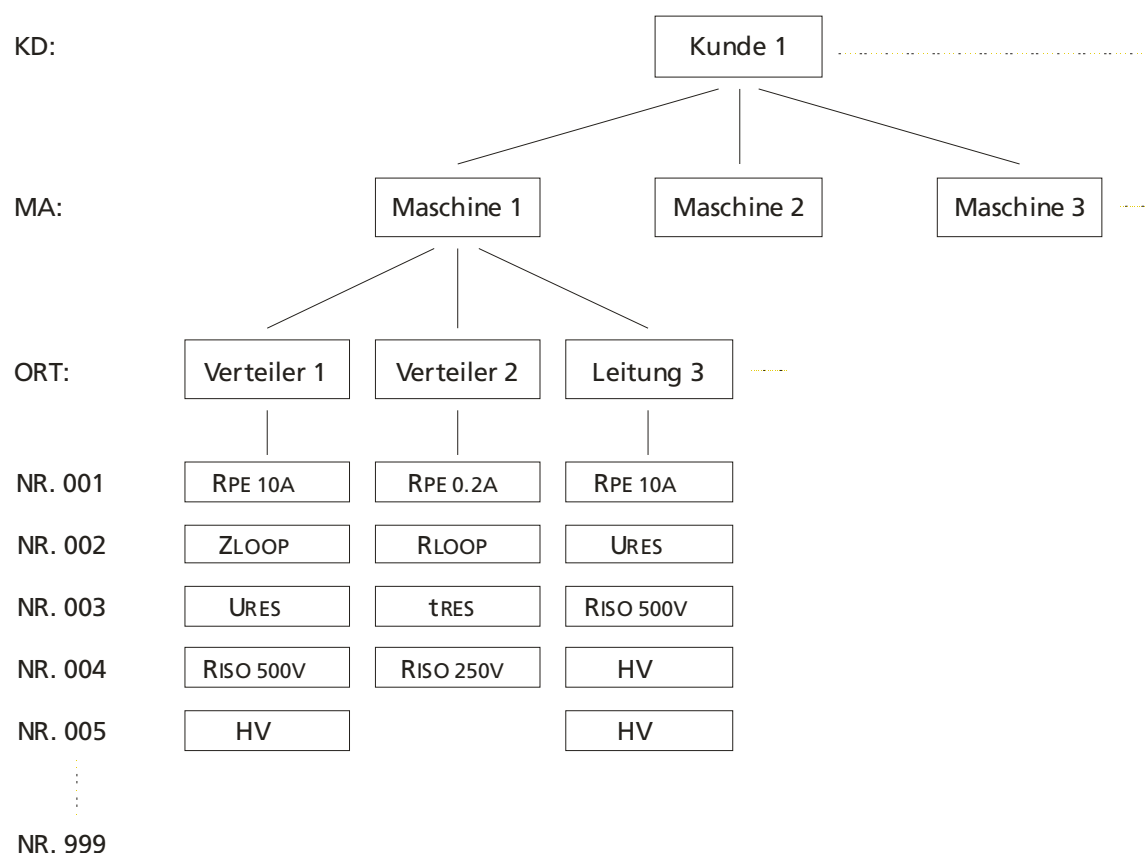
KD: Kunde 1

MA: Maschine 1 Maschine 2 Maschine 3

ORT: Verteiler 1 Verteiler 2 Leitung 3

NR. 001 RPE 10A RPE 0.2A RPE 10A

NR. 002 ZLOOP RLOOP URES

NR. 003 URES tRES RISO 500V

NR. 004 RISO 500V RISO 250V HV

NR. 005 HV HV

NR. 999